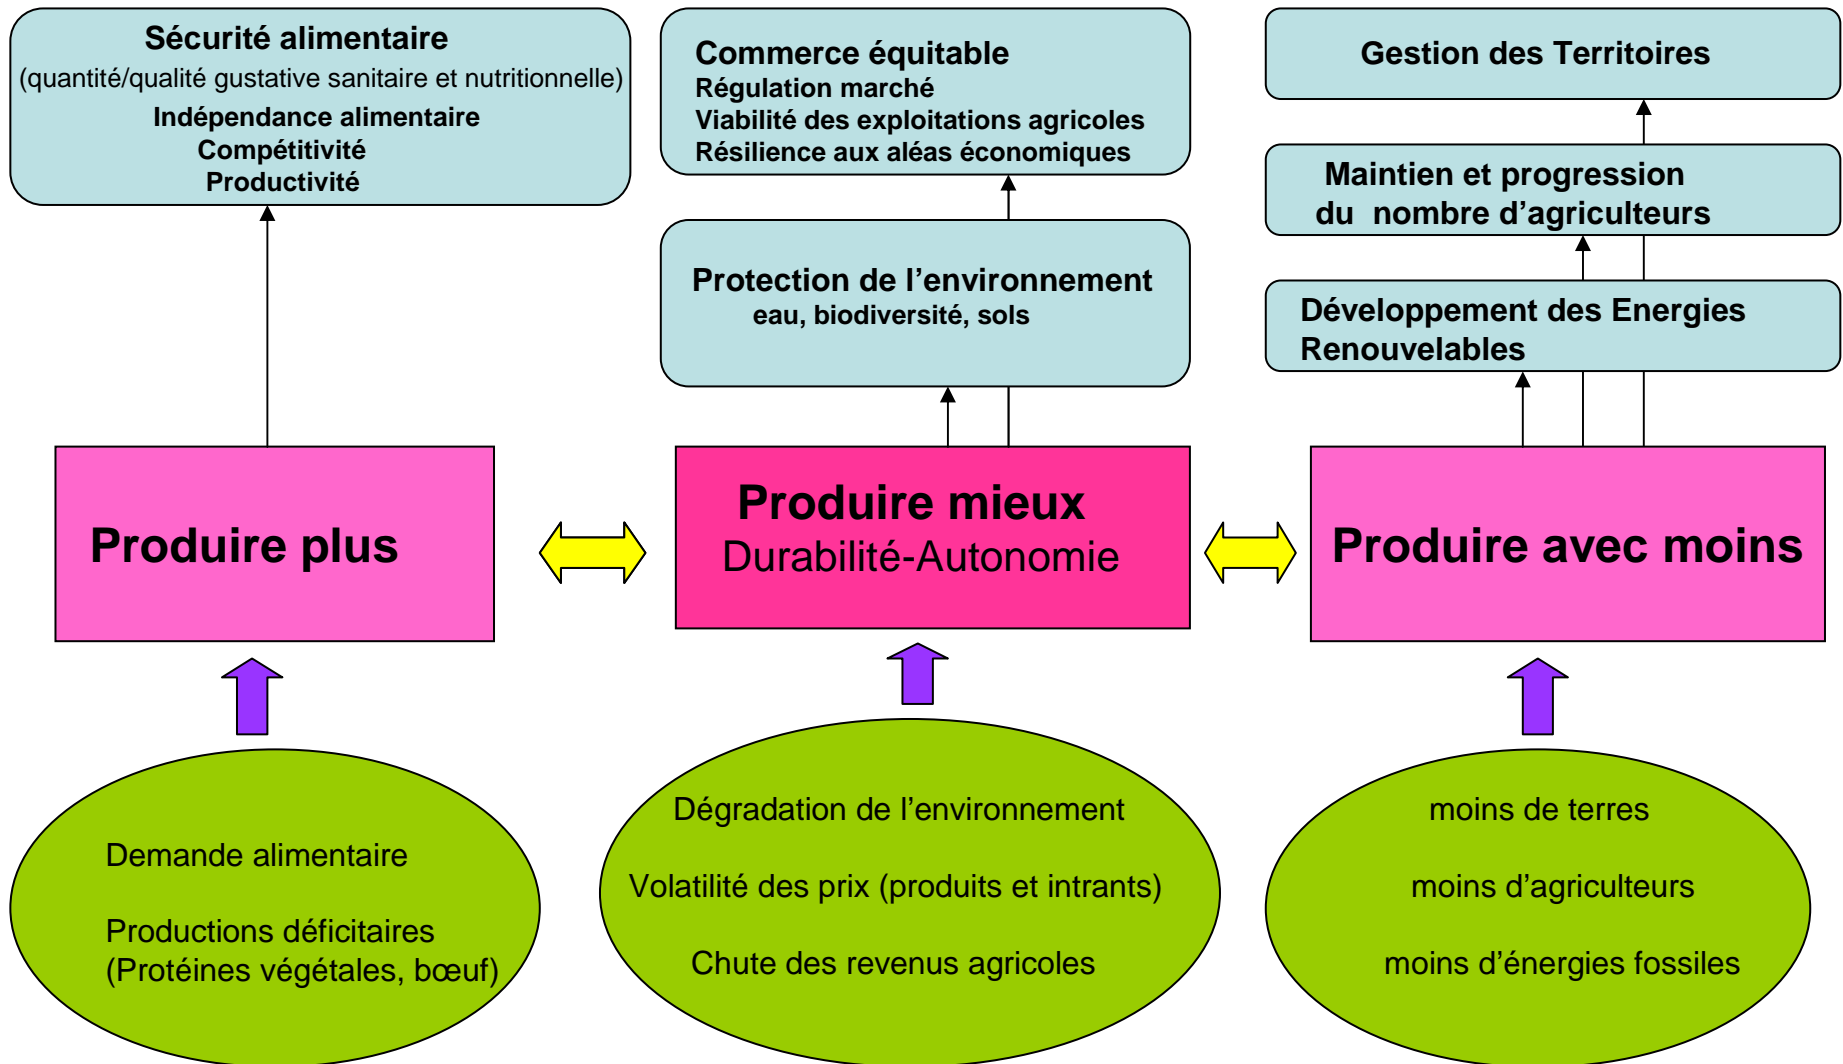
Sécurité alimentaire
(quantité/qualité gustative sanitaire et nutritionnelle)
Indépendance alimentaire
Compétitivité
Productivité

Commerce équitable
Régulation marché
Viabilité des exploitations agricoles
Résilience aux aléas économiques

Gestion des Territoires

Maintien et progression du nombre d'agriculteurs

Protection de l'environnement
eau, biodiversité, sols

Développement des Energies Renouvelables

Produire plus

Produire mieux
Durabilité-Autonomie

Produire avec moins

Demande alimentaire

Productions déficitaires (Protéines végétales, bœuf)

Dégradation de l'environnement

Volatilité des prix (produits et intrants)

Chute des revenus agricoles

moins de terres

moins d'agriculteurs

moins d'énergies fossiles